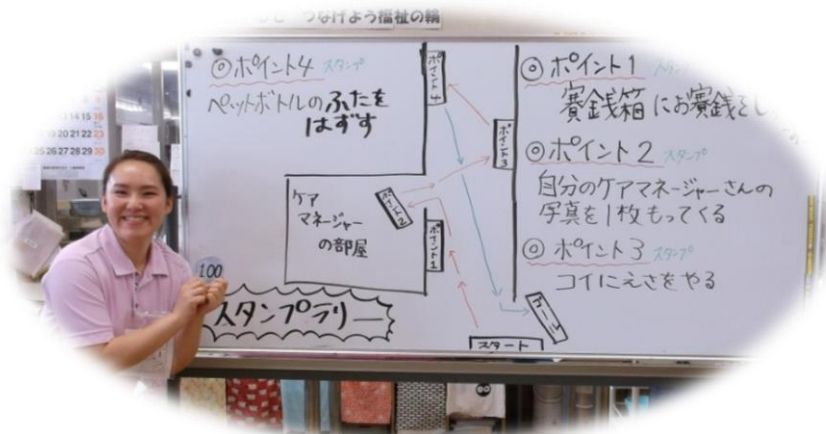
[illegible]つなげよう福祉の輪

14 15 16
20 21 22 23
25 26 27 28 29 30

◎ポイント4 スタンプ
ペットボトルのふたをはずす

ポイント4

ポイント3

ケアマネージャーの部屋

ポイント2

ポイント1

100

スタンプラリー

ゴール

スタート

◎ポイント1 スタ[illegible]
賽銭箱にお賽銭をし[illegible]

◎ポイント2 スタンプ
自分のケアマネージャーさんの写真を1枚もってくる

◎ポイント3 スタンプ
コイにえさをやる